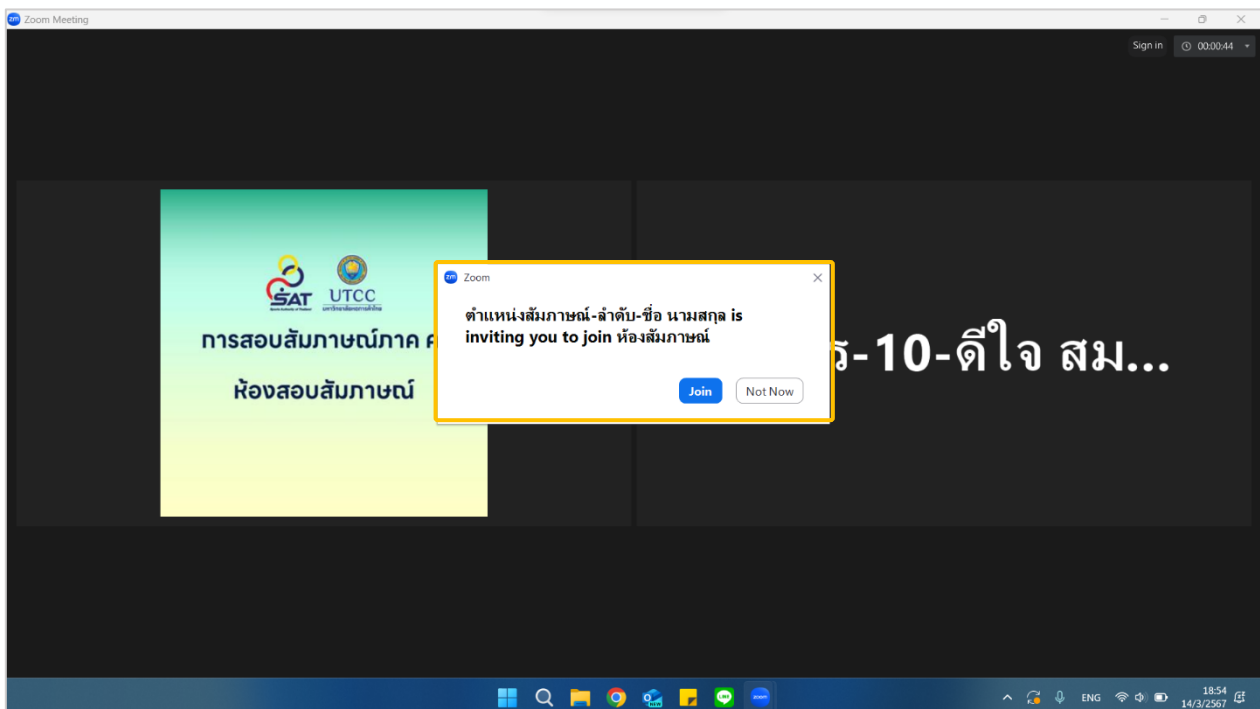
Zoom Meeting

Sign in
00:00:44

SAT
UTCC
มหาวิทยาลัยหอการค้าไทย

การสอบสัมภาษณ์ภาค ค

ห้องสอบสัมภาษณ์

Zoom

ตำแหน่งสัมภาษณ์-ลำดับ-ชื่อ นามสกุล is inviting you to join ห้องสัมภาษณ์

Join
Not Now

ร-10-ดีใจ สม...

ENG
18:54
14/3/2567